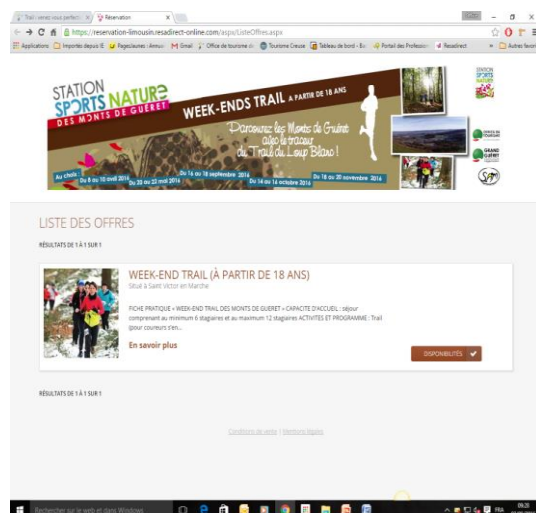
Trail : venez vous perfecti × Réservation ×

https://reservation-limousin.resadirect-online.com/aspx/ListeOffres.aspx

Applications Importés depuis IE Pagesjaunes : Annuai Email Office de tourisme de Tourisme Creuse Tableau de bord - Bu Portail des Profession Resadirect Autres favoris

STATION SPORTS NATURE DES MONTS DE GUERET

WEEK-ENDS TRAIL A PARTIR DE 18 ANS

Parcourez les Monts de Guéret avec le parcours du Trail du Loup Blanc !

Au choix : Du 8 au 10 avril 2016 Du 20 au 22 mai 2016 Du 16 au 18 septembre 2016 Du 14 au 16 octobre 2016 Du 18 au 20 novembre 2016

STATION SPORTS NATURE

OFFICE DE TOURISME

GRAND GUERET

LISTE DES OFFRES

RÉSULTATS DE 1 À 1 SUR 1

WEEK-END TRAIL (À PARTIR DE 18 ANS)

Situé à Saint Victor en Marche

FICHE PRATIQUE « WEEK-END TRAIL DES MONTS DE GUERET » CAPACITE D'ACCUEIL : séjour comprenant au minimum 6 stagiaires et au maximum 12 stagiaires ACTIVITES ET PROGRAMME : Trail (pour coureurs s'en...

En savoir plus

DISPONIBILITÉS

RÉSULTATS DE 1 À 1 SUR 1

Conditions de vente | Mentions légales

Rechercher sur le web et dans Windows

FRA 09:20